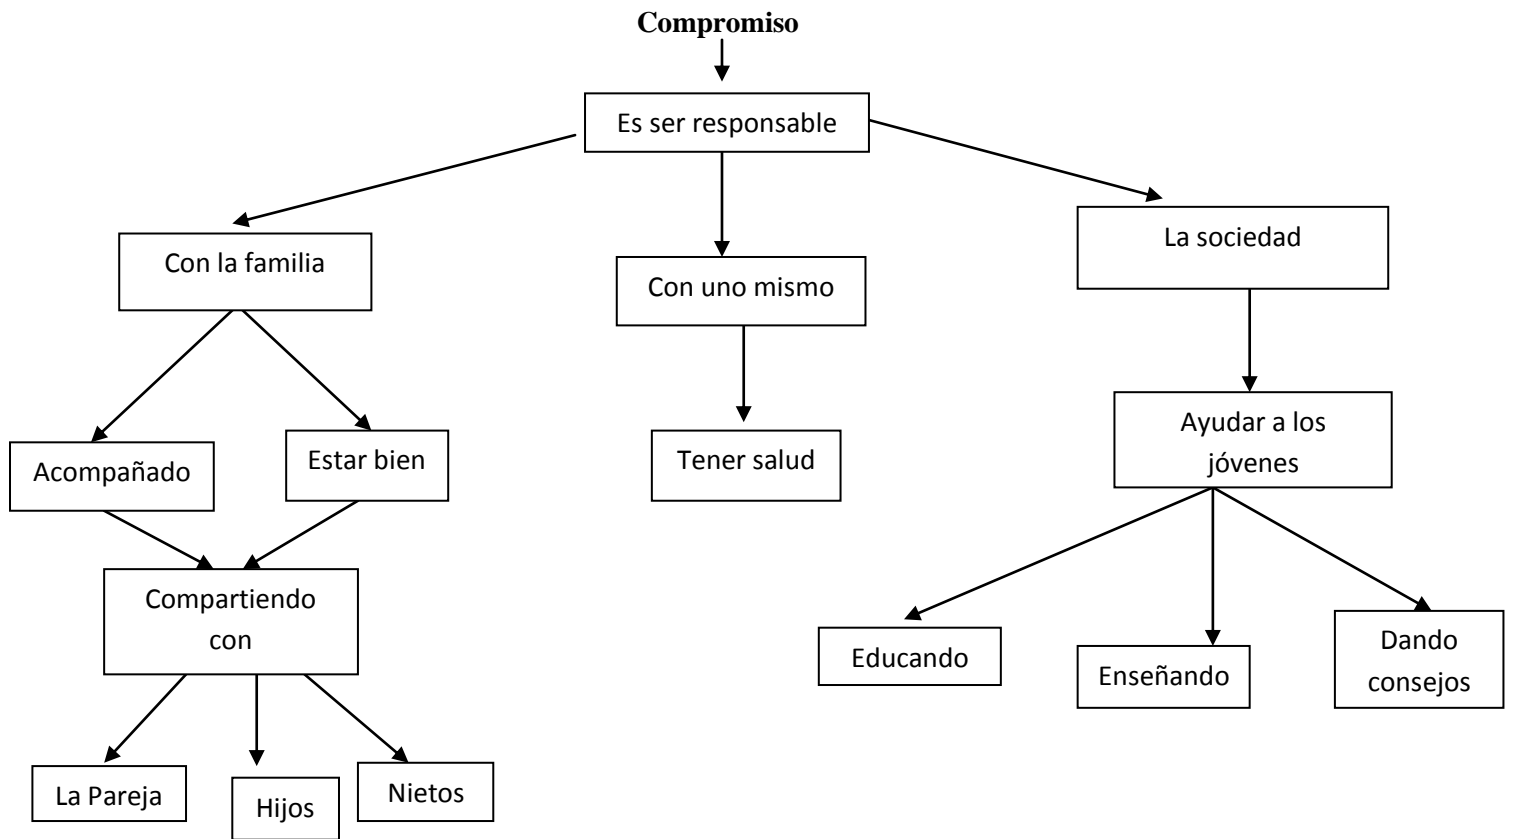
Compromiso

Es ser responsable

Con la familia

Con uno mismo

La sociedad

Acompañado

Estar bien

Tener salud

Ayudar a los jóvenes

Compartiendo con

Educando

Enseñando

Dando consejos

La Pareja

Hijos

Nietos